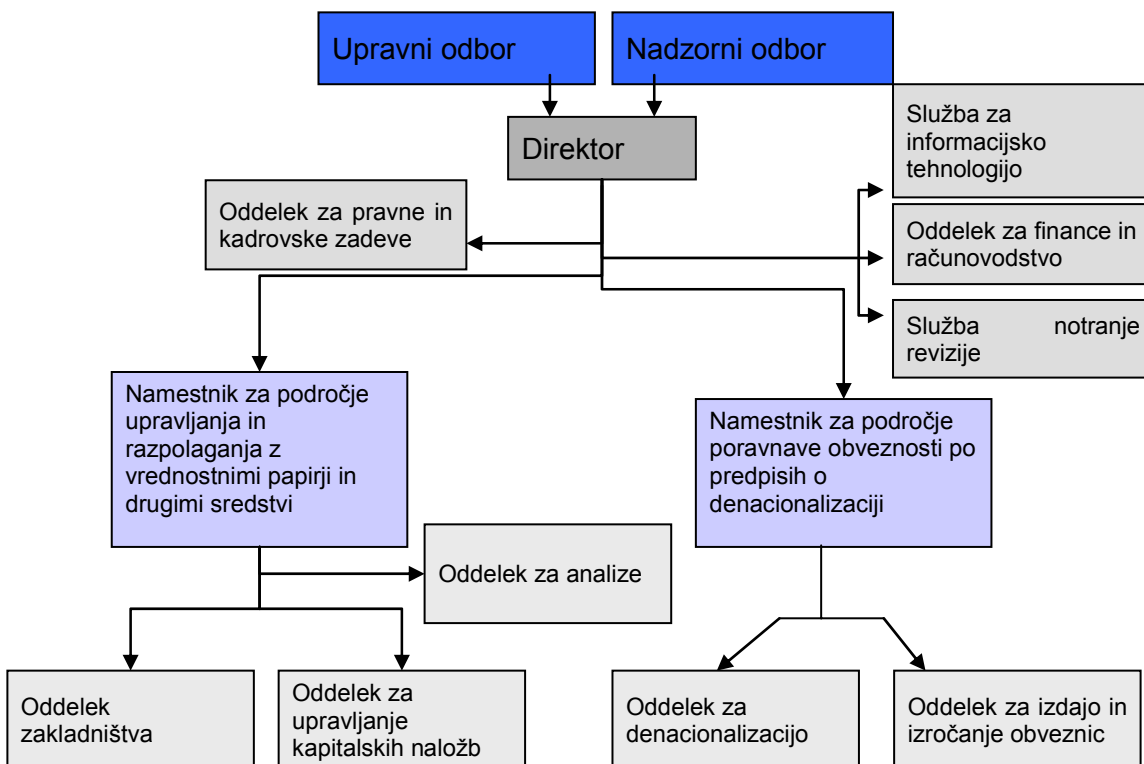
Upravni odbor

Nadzorni odbor

Direktor

Služba za informacijsko tehnologijo

Oddelek za pravne in kadrovske zadeve

Oddelek za finance in računovodstvo

Služba notranje revizije

Namestnik za področje upravljanja in razpolaganja z vrednostnimi papirji in drugimi sredstvi

Namestnik za področje poravnave obveznosti po predpisih o denacionalizaciji

Oddelek za analize

Oddelek zakladništva

Oddelek za upravljanje kapitalskih naložb

Oddelek za denacionalizacijo

Oddelek za izdajo in izročanje obveznic